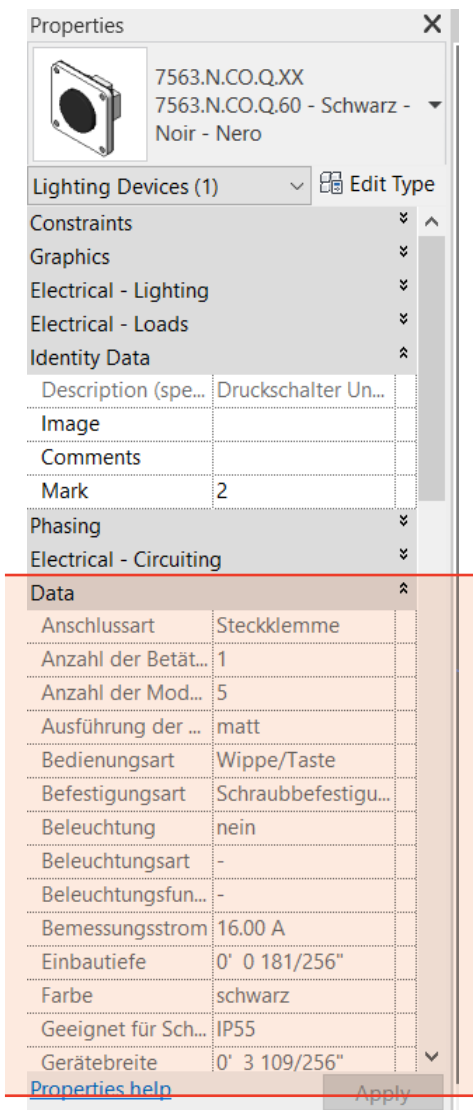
Properties

7563.N.CO.Q.XX
7563.N.CO.Q.60 - Schwarz - Noir - Nero

Lighting Devices (1)
Edit Type

Constraints
Graphics
Electrical - Lighting
Electrical - Loads
Identity Data

| | |
|---|---|
| Description (spe... | Druckschalter Un... |
| Image | |
| Comments | |
| Mark | 2 |

Phasing
Electrical - Circuiting
Data

| | |
|---|---|
| Anschlussart | Steckklemme |
| Anzahl der Betät... | 1 |
| Anzahl der Mod... | 5 |
| Ausführung der ... | matt |
| Bedienungsart | Wippe/Taste |
| Befestigungsart | Schraubbefestigu... |
| Beleuchtung | nein |
| Beleuchtungsart | - |
| Beleuchtungsfun... | - |
| Bemessungsstrom | 16.00 A |
| Einbautiefe | 0' 0 181/256" |
| Farbe | schwarz |
| Geeignet für Sch... | IP55 |
| Gerätebreite | 0' 3 109/256" |

Properties help
Apply